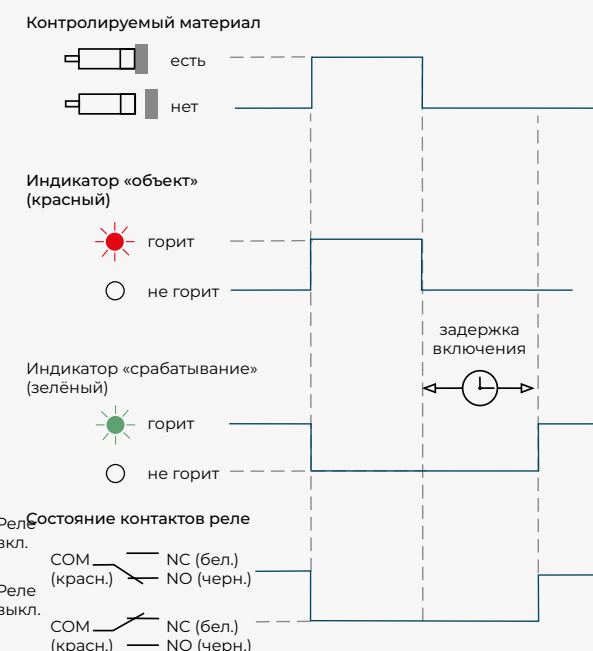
Контролируемый материал

есть

нет

Индикатор «объект» (красный)

горит

не горит

задержка включения

Индикатор «срабатывание» (зелёный)

горит

не горит

Состояние контактов реле

Реле вкл.

COM (красн.)

NC (бел.)

NO (черн.)

Реле выкл.

COM (красн.)

NC (бел.)

NO (черн.)